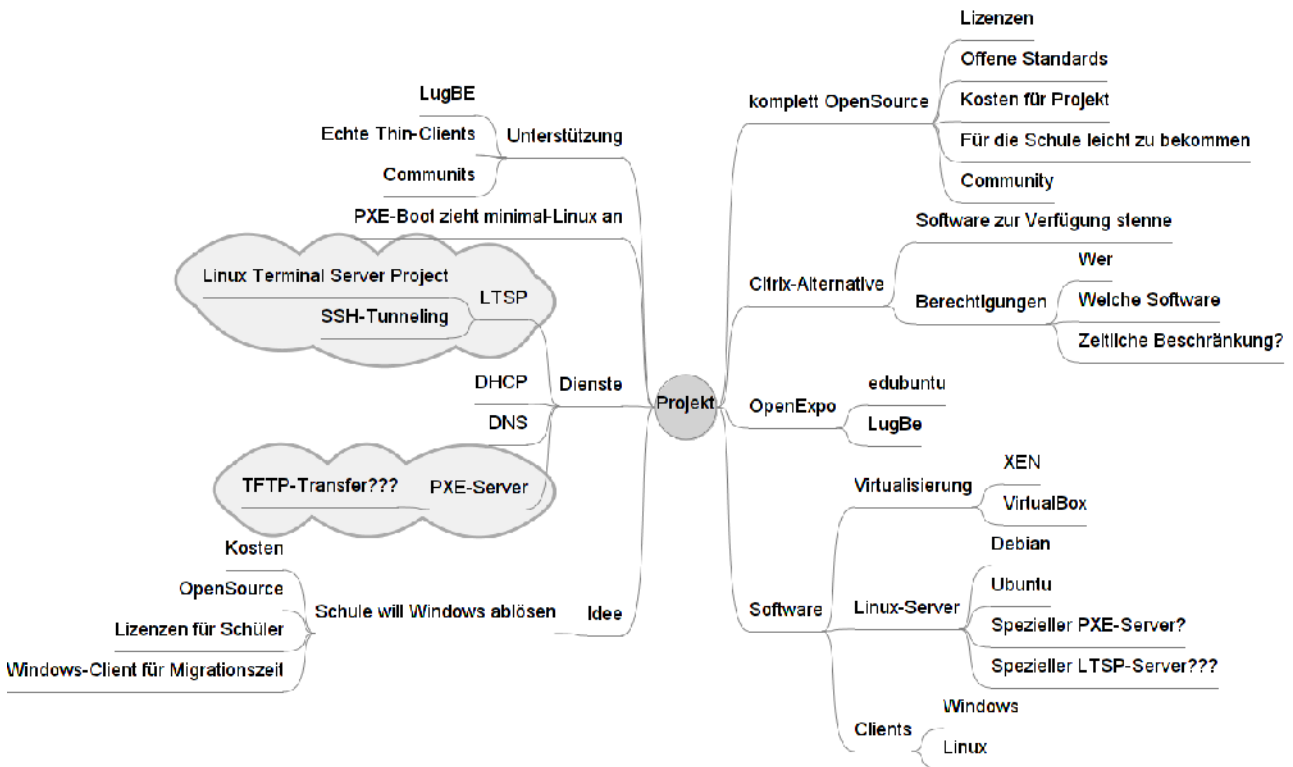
Projekt

Unterstützung
LugBE
Echte Thin-Clients
Communits

PXE-Boot zieht minimal-Linux an

Dienste
LTSP
Linux Terminal Server Project
SSH-Tunneling
DHCP
DNS
PXE-Server
TFTP-Transfer???

Idee
Schule will Windows ablösen
Kosten
OpenSource
Lizenzen für Schüler
Windows-Client für Migrationszeit

komplett OpenSource
Lizenzen
Offene Standards
Kosten für Projekt
Für die Schule leicht zu bekommen
Community

Citrix-Alternative
Software zur Verfügung stenne
Berechtigungen
Wer
Welche Software
Zeitliche Beschränkung?

OpenExpo
edubuntu
LugBe

Software
Virtualisierung
XEN
VirtualBox
Linux-Server
Debian
Ubuntu
Spezieller PXE-Server?
Spezieller LTSP-Server???
Clients
Windows
Linux